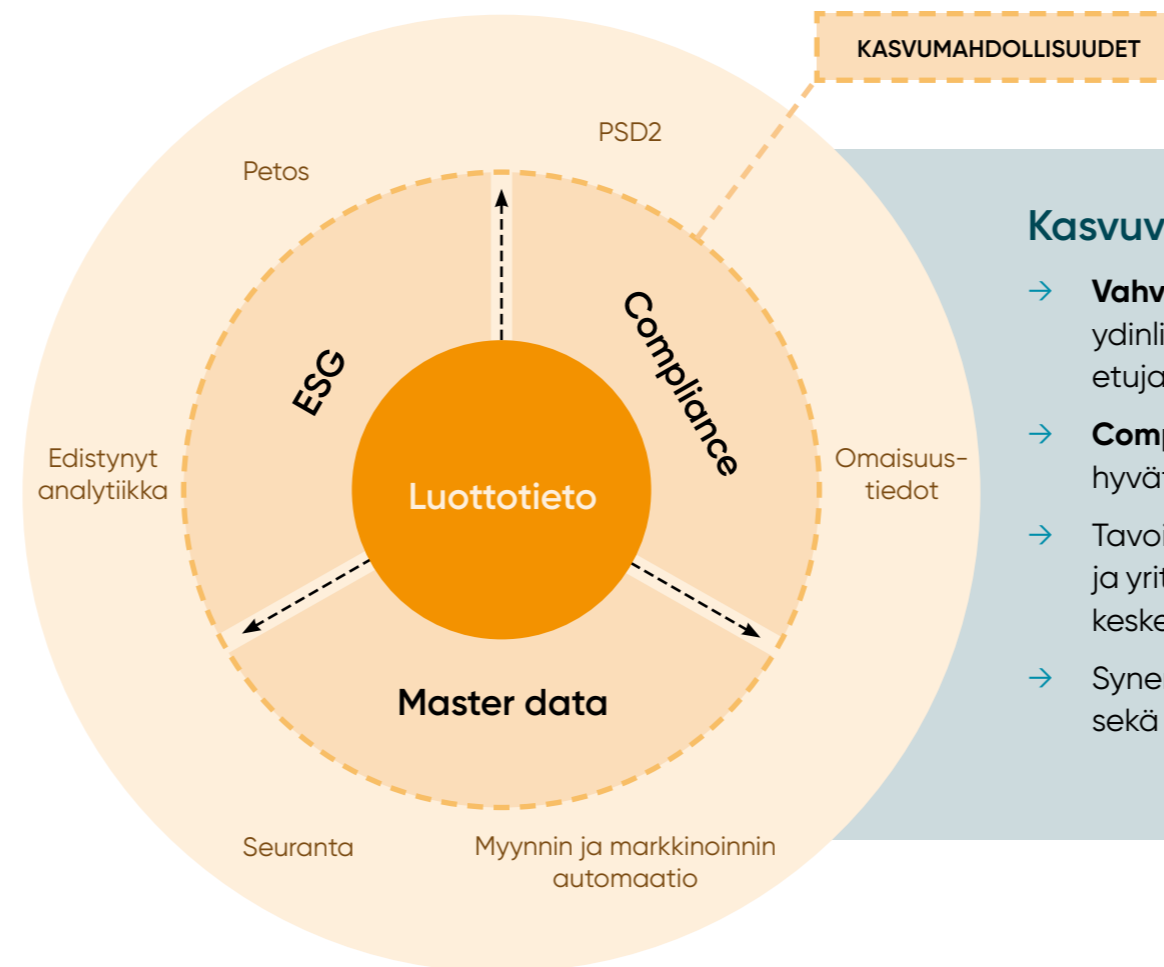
KASVUMAHDOLLISUUDET

PSD2

Petos

ESG

Compliance

Edistynyt analytiikka

Luottotieto

Omaisuustiedot

Master data

Seuranta

Myynnin ja markkinoinnin automaatio

Kasvuv

→ Vahv ydinli etuja

→ Comp hyvä

→ Tavoi ja yri keske

→ Syne sekä